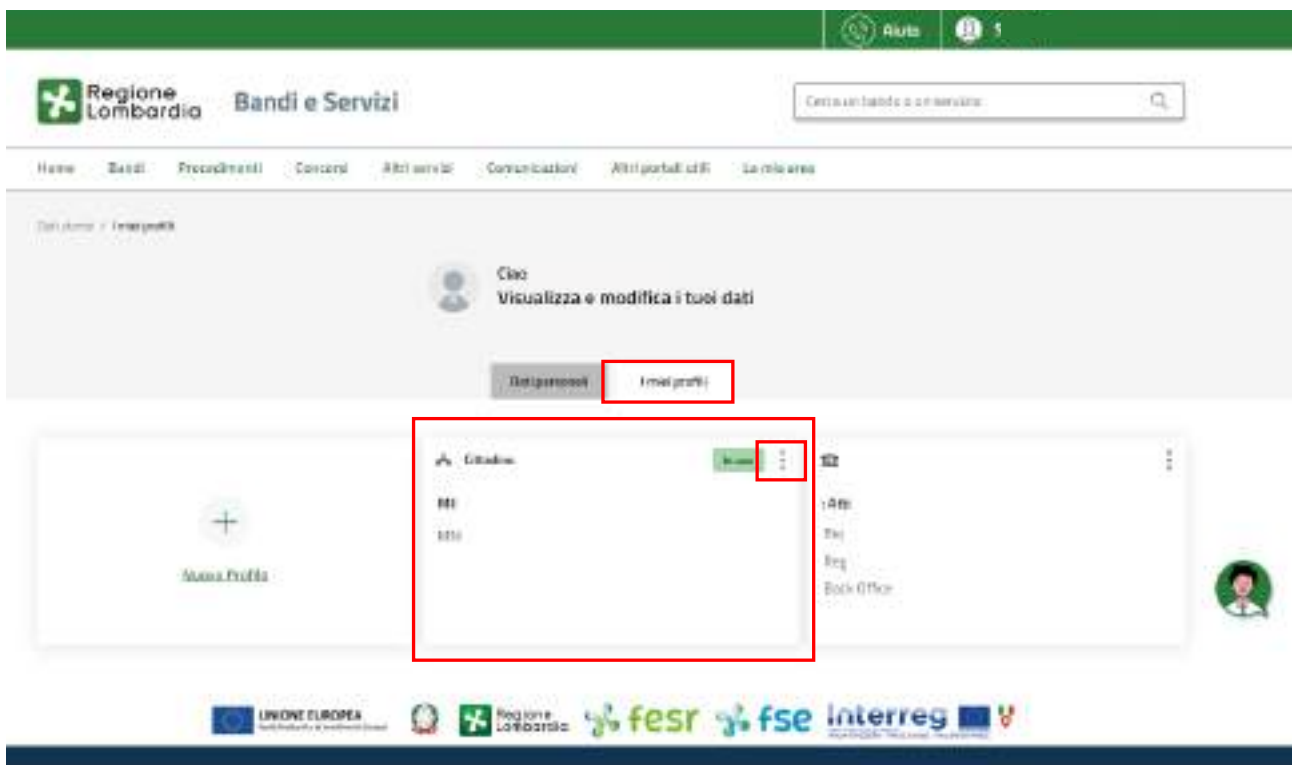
Aiuto 1

Regione Lombardia Bandi e Servizi

Cerca un bando o un servizio

Home Bandi Procedimenti Concorsi Altri servizi Comunicazioni Altri portali utili La mia area

Sei in: Home / I miei profili

Ciao
Visualizza e modifica i tuoi dati

Dati personali I miei profili

Nuovo Profilo

Cittadino In uso
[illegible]
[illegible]

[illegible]
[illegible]
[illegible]
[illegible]
Back Office

UNIONE EUROPEA Regione Lombardia fesr fse interreg